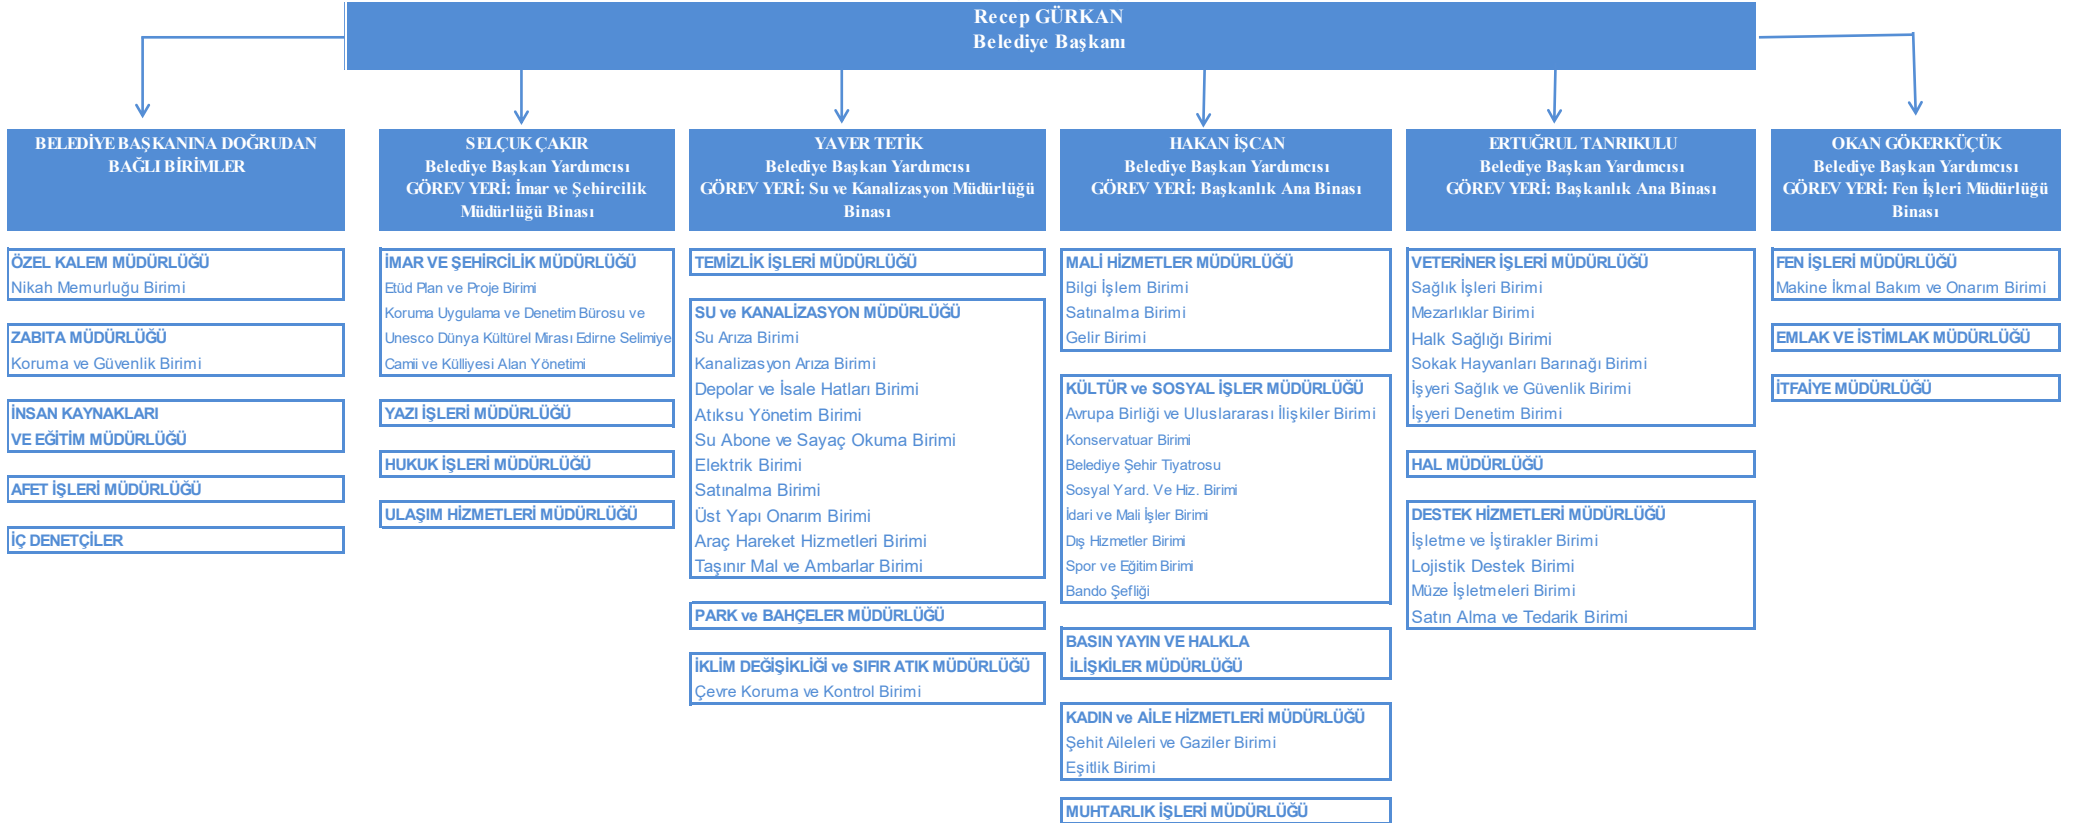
Recep GÜRKAN
Belediye Başkanı

BELEDİYE BAŞKANINA DOĞRUDAN BAĞLI BİRİMLER

ÖZEL KALEM MÜDÜRLÜĞÜ
Nikah Memurluğu Birimi

ZABITA MÜDÜRLÜĞÜ
Koruma ve Güvenlik Birimi

İNSAN KAYNAKLARI VE EĞİTİM MÜDÜRLÜĞÜ

AFET İŞLERİ MÜDÜRLÜĞÜ

İÇ DENETÇİLER

SELÇUK ÇAKIR
Belediye Başkan Yardımcısı
GÖREV YERİ: İmar ve Şehircilik Müdürlüğü Binası

İMAR VE ŞEHİRCİLİK MÜDÜRLÜĞÜ
Etüd Plan ve Proje Birimi
Koruma Uygulama ve Denetim Bürosu ve
Unesco Dünya Kültürel Mirası Edirne Selimiye
Camii ve Külliyesi Alan Yönetimi

YAZI İŞLERİ MÜDÜRLÜĞÜ

HUKUK İŞLERİ MÜDÜRLÜĞÜ

ULAŞIM HİZMETLERİ MÜDÜRLÜĞÜ

YAVER TETİK
Belediye Başkan Yardımcısı
GÖREV YERİ: Su ve Kanalizasyon Müdürlüğü Binası

TEMİZLİK İŞLERİ MÜDÜRLÜĞÜ

SU ve KANALİZASYON MÜDÜRLÜĞÜ
Su Arıza Birimi
Kanalizasyon Arıza Birimi
Depolar ve İsale Hatları Birimi
Atıksu Yönetim Birimi
Su Abone ve Sayaç Okuma Birimi
Elektrik Birimi
Satınalma Birimi
Üst Yapı Onarım Birimi
Araç Hareket Hizmetleri Birimi
Taşınır Mal ve Ambarlar Birimi

PARK ve BAHÇELER MÜDÜRLÜĞÜ

İKLİM DEĞİŞİKLİĞİ ve SIFIR ATIK MÜDÜRLÜĞÜ
Çevre Koruma ve Kontrol Birimi

HAKAN İŞCAN
Belediye Başkan Yardımcısı
GÖREV YERİ: Başkanlık Ana Binası

MALİ HİZMETLER MÜDÜRLÜĞÜ
Bilgi İşlem Birimi
Satınalma Birimi
Gelir Birimi

KÜLTÜR ve SOSYAL İŞLER MÜDÜRLÜĞÜ
Avrupa Birliği ve Uluslararası İlişkiler Birimi
Konservatuar Birimi
Belediye Şehir Tiyatrosu
Sosyal Yard. Ve Hiz. Birimi
İdari ve Mali İşler Birimi
Dış Hizmetler Birimi
Spor ve Eğitim Birimi
Bando Şefliği

BASIN YAYIN VE HALKLA İLİŞKİLER MÜDÜRLÜĞÜ

KADIN ve AİLE HİZMETLERİ MÜDÜRLÜĞÜ
Şehit Aileleri ve Gaziler Birimi
Eşitlik Birimi

MUHTARLIK İŞLERİ MÜDÜRLÜĞÜ

ERTUĞRUL TANRIKULU
Belediye Başkan Yardımcısı
GÖREV YERİ: Başkanlık Ana Binası

VETERİNER İŞLERİ MÜDÜRLÜĞÜ
Sağlık İşleri Birimi
Mezarlıklar Birimi
Halk Sağlığı Birimi
Sokak Hayvanları Barınağı Birimi
İşyeri Sağlık ve Güvenlik Birimi
İşyeri Denetim Birimi

HAL MÜDÜRLÜĞÜ

DESTEK HİZMETLERİ MÜDÜRLÜĞÜ
İşletme ve İştirakler Birimi
Lojistik Destek Birimi
Müze İşletmeleri Birimi
Satın Alma ve Tedarik Birimi

OKAN GÖKERKÜÇÜK
Belediye Başkan Yardımcısı
GÖREV YERİ: Fen İşleri Müdürlüğü Binası

FEN İŞLERİ MÜDÜRLÜĞÜ
Makine İkmal Bakım ve Onarım Birimi

EMLAK VE İSTİMLAK MÜDÜRLÜĞÜ

İTFAİYE MÜDÜRLÜĞÜ